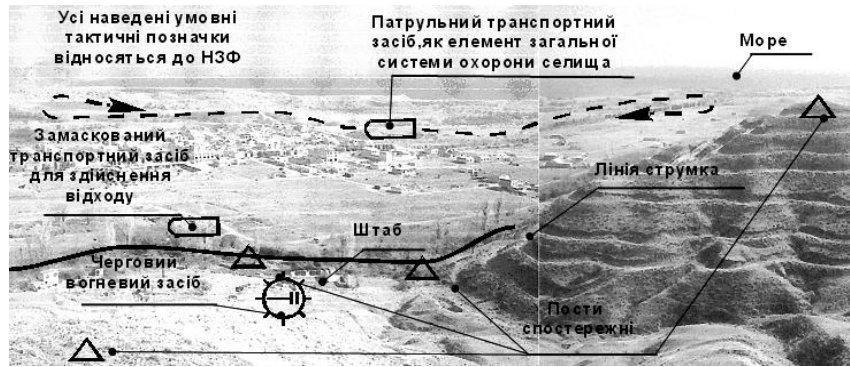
Усі наведені умовні тактичні позначки відносяться до НЗФ

Патрульний транспортний засіб,як елемент загальної системи охорони селища

Море

Замаскований транспортний засіб для здійснення відходу

Лінія струмка

Штаб

Черговий вогневий засіб

Пости спостережні